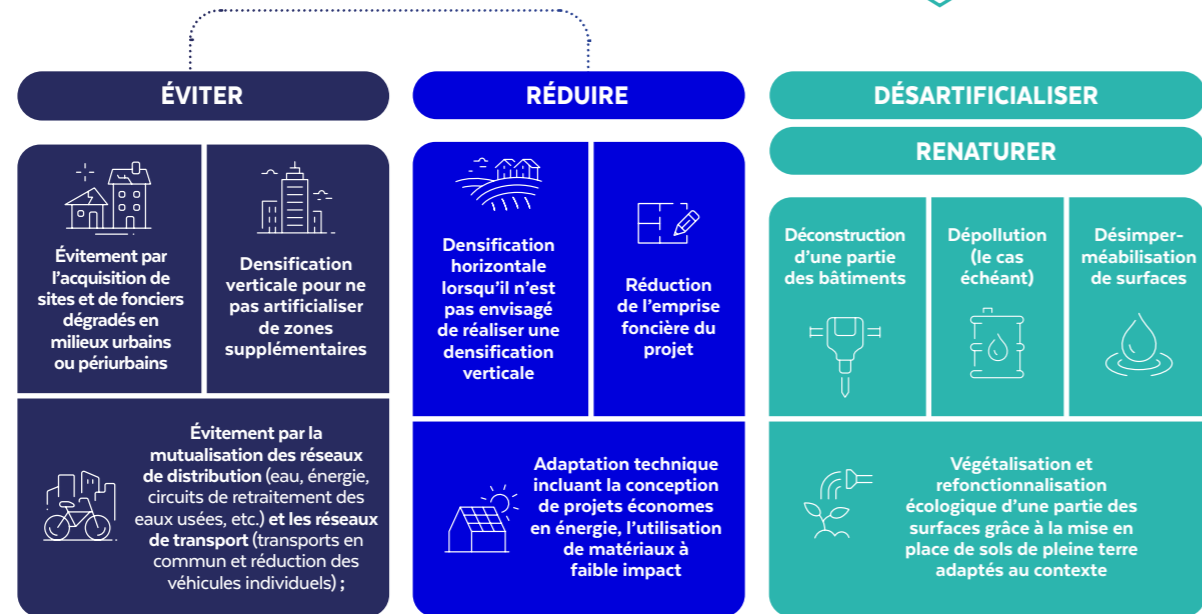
ÉVITER

RÉDUIRE

DÉSARTIFICIALISER

RENATURER

Évitement par l'acquisition de sites et de fonciers dégradés en milieux urbains ou périurbains

Densification verticale pour ne pas artificialiser de zones supplémentaires

Évitement par la mutualisation des réseaux de distribution (eau, énergie, circuits de retraitement des eaux usées, etc.) et les réseaux de transport (transports en commun et réduction des véhicules individuels) ;

Densification horizontale lorsqu'il n'est pas envisagé de réaliser une densification verticale

Réduction de l'emprise foncière du projet

Adaptation technique incluant la conception de projets économes en énergie, l'utilisation de matériaux à faible impact

Déconstruction d'une partie des bâtiments

Dépollution (le cas échéant)

Désimperméabilisation de surfaces

Végétalisation et refonctionnalisation écologique d'une partie des surfaces grâce à la mise en place de sols de pleine terre adaptés au contexte